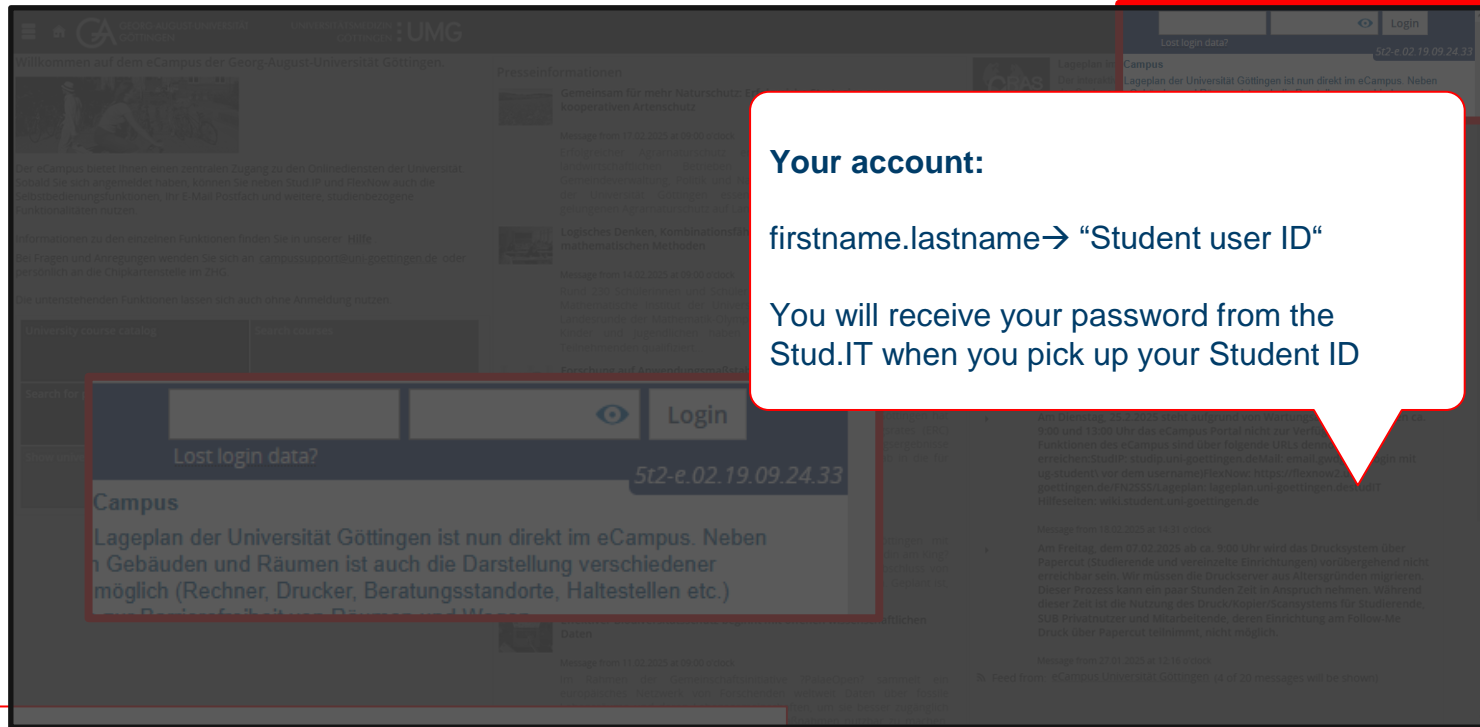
GEORG-AUGUST-UNIVERSITÄT GÖTTINGEN

UNIVERSITÄTSMEDIZIN GÖTTINGEN UMG

Willkommen auf dem eCampus der Georg-August-Universität Göttingen

Der eCampus bietet Ihnen einen zentralen Zugang zu den Onlinediensten der Universität. Sobald Sie sich angemeldet haben, können Sie neben Stud.IP und FlexNow auch die Selbstbedienungsfunktionen, Ihr E-Mail Postfach und weitere studienbezogene Funktionalitäten nutzen.

Informationen zu den einzelnen Funktionen finden Sie in unserer Hilfe

Bei Fragen und Anregungen wenden Sie sich an: campussupport@uni-goettingen.de oder persönlich an die Chipkartenstelle im ZHG.

Die untenstehenden Funktionen lassen sich auch ohne Anmeldung nutzen

University course catalog

Search courses

Search for

Presseinformationen

Gemeinsam für mehr Naturschutz:

kooperativen Artenschutz

Logisches Denken, Kombinations

mathematischen Methoden

Forschung auf Anwendungsmaßst

Daten

Login

Lost login data?

5t2-e.02.19.09.24.33

Campus

Lageplan der Universität Göttingen ist nun direkt im eCampus. Neben

Gebäuden und Räumen ist auch die Darstellung verschiedener

möglich (Rechner, Drucker, Beratungsstandorte, Haltestellen etc.)

Your account:

firstname.lastname→ “Student user ID“

You will receive your password from the Stud.IT when you pick up your Student ID

Am Dienstag, 25.3.2025 steht aufgrund von Wartungsarbeiten zwischen ca. 9:00 und 13:00 Uhr das eCampus Portal nicht zur Verfügung. Funktionen des eCampus sind über folgende URLs direkt erreichen:StudIP: studip.uni-goettingen.deMail: email.gwdg.de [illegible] ug-student\ vor dem username)FlexNow: https://flexnow2.uni-goettingen.de/FN2SSS/Lageplan: lageplan.uni-goettingen.de Hilfeseiten: wiki.student.uni-goettingen.de

Am Freitag, dem 07.02.2025 ab ca. 9:00 Uhr wird das Drucksystem über Papercut (Studierende und vereinzelte Einrichtungen) vorübergehend nicht erreichbar sein. Wir müssen die Druckserver aus Altersgründen migrieren. Dieser Prozess kann ein paar Stunden Zeit in Anspruch nehmen. Während dieser Zeit ist die Nutzung des Druck/Kopier/Scansystems für Studierende, SUB Privatnutzer und Mitarbeitende, deren Einrichtung am Follow-Me Druck über Papercut teilnimmt, nicht möglich.

Feed from: eCampus Universität Göttingen (4 of 30 messages will be shown)